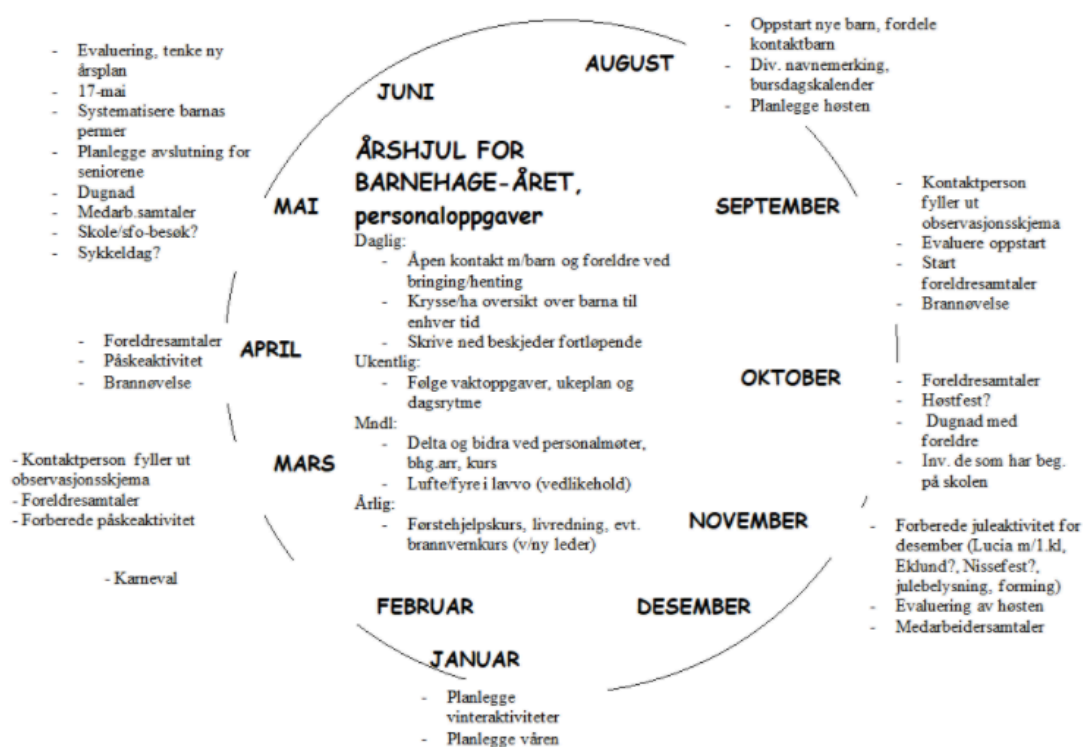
ÅRSHJUL FOR BARNEHAGE-ÅRET, personaloppgaver

Daglig:
- Åpen kontakt m/barn og foreldre ved bringing/henting
- Krysse/ha oversikt over barna til enhver tid
- Skrive ned beskjeder fortløpende

Ukentlig:
- Følge vaktoppgaver, ukeplan og dagsrytme

Mndl:
- Delta og bidra ved personalmøter, bhg.arr, kurs
- Lufte/fyre i lavvo (vedlikehold)

Årlig:
- Førstehjelpskurs, livredning, evt. brannvernkurs (v/ny leder)

AUGUST
- Oppstart nye barn, fordele kontaktbarn
- Div. navnemerking, bursdagskalender
- Planlegge høsten

SEPTEMBER
- Kontaktperson fyller ut observasjonsskjema
- Evaluere oppstart
- Start foreldresamtaler
- Brannøvelse

OKTOBER
- Foreldresamtaler
- Høstfest?
- Dugnad med foreldre
- Inv. de som har beg. på skolen

NOVEMBER
- Forberede juleaktivitet for desember (Lucia m/1.kl, Eklund?, Nissefest?, julebelysning, forming)
- Evaluering av høsten
- Medarbeidersamtaler

DESEMBER

JANUAR
- Planlegge vinteraktiviteter
- Planlegge våren

FEBRUAR
- Karneval

MARS
- Kontaktperson fyller ut observasjonsskjema
- Foreldresamtaler
- Forberede påskeaktivitet

APRIL
- Foreldresamtaler
- Påskeaktivitet
- Brannøvelse

MAI
- Evaluering, tenke ny årsplan
- 17-mai
- Systematisere barnas permer
- Planlegge avslutning for seniorene
- Dugnad
- Medarb.samtaler
- Skole/sfo-besøk?
- Sykkeldag?

JUNI